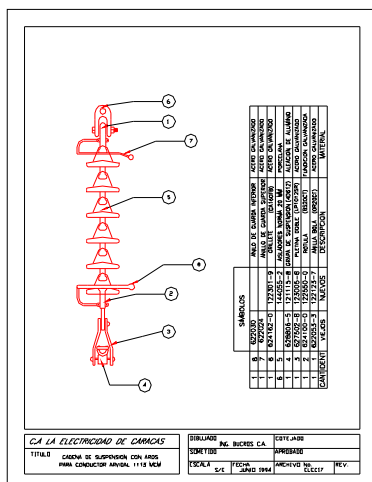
6
1
7
5
8
2
3
4

| CAN | IDEN | VIEJOS | NUEVOS | DESCRIPCION | MATERIAL |
|---|---|---|---|---|---|
| 1 | 8 | 622021 | | ANILLO DE GUARDA INFERIOR | ACERO GALVANIZADO |
| 1 | 7 | 622022 | | ANILLO DE GUARDA SUPERIOR | ACERO GALVANIZADO |
| 1 | 6 | 624162-0 | 122301-9 | GRILLETE (3/4"Ø) | ACERO GALVANIZADO |
| 6 | 5 | | 14505-2 | AISLADORES NORMAL 25 mm | PORCELANA |
| 1 | 4 | 629806-5 | 121115-8 | GRAPA DE SUSPENSION (40875) | ALEACION DE ALUMINIO |
| 1 | 3 | 627502-8 | 122005-8 | PLETINA DOBLE (9510CSP) | ACERO GALVANIZADO |
| 1 | 2 | 628326-0 | 122006-6 | ROTULA (80SS) | FUNDICION GALVANIZADO |
| 1 | 1 | 622055-3 | 122123-7 | ANILLA BOLA (0920S) | ACERO GALVANIZADO |

SIMBOLOS

C.A LA ELECTRICIDAD DE CARACAS
TITULO CADENA DE SUSPENSION CON AROS PARA CONDUCTOR ARVIDAL 1113 MCM
DIBUJADO ING. BUCROS C.A.
COTEJADO
SOMETIDO
APROBADO
ESCALA S/E
FECHA JUNIO 1994
ARCHIVO No. ELCC17
REV.